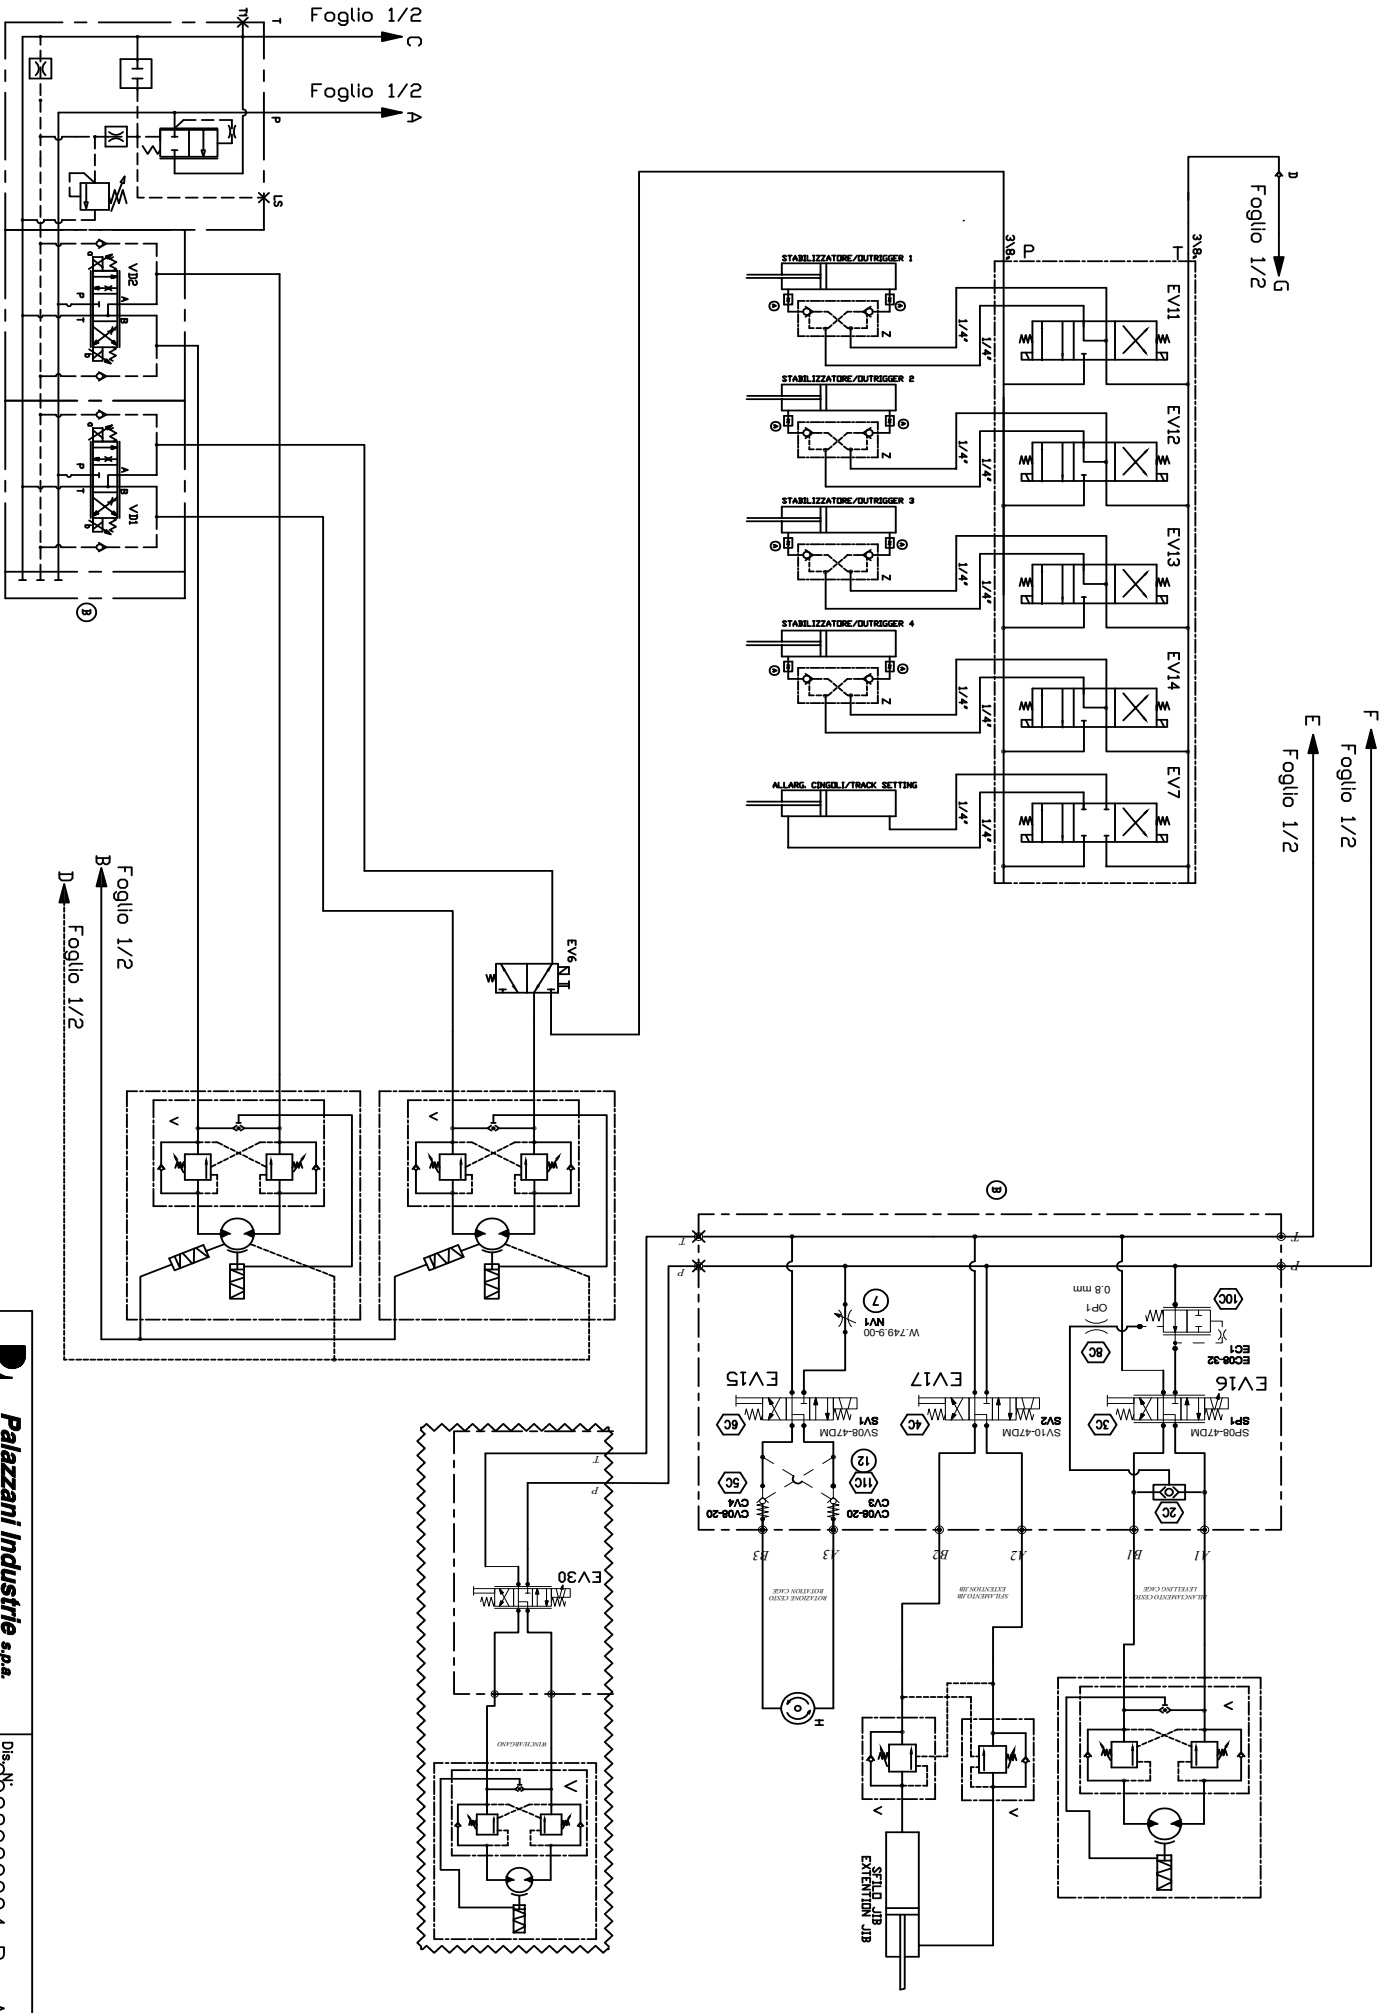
Foglio 1/2
C
Foglio 1/2
A
T
P
LS
VD2
VD1
B
Foglio 1/2
B
Foglio 1/2
D
EV6
STABILIZZATORE/OUTRIGGER 1
STABILIZZATORE/OUTRIGGER 2
STABILIZZATORE/OUTRIGGER 3
STABILIZZATORE/OUTRIGGER 4
ALLARG. CINGOLI/TRACK SETTING
1/4"
1/4"
3/8"
P
T
3/8"
EV11
EV12
EV13
EV14
EV7
D
Foglio 1/2
G
E
Foglio 1/2
F
Foglio 1/2
B
T
P
T
P
10C
EC1
EC08-32
0.8 mm
OP1
8C
EV16
SP1
SP08-47DM
3C
2C
EV17
SV2
SV10-47DM
4C
EV15
SV1
SV08-47DM
6C
7
NV1
W.749.9-00
12
11C
CV3
CV08-20
5C
CV4
CV08-20
A1
B1
A2
B2
A3
B3
LIVELLAMENTO CESTO
LEVELLING CAGE
SFILAMENTO JIB
EXTENTION JIB
ROTAZIONE CESTO
ROTATION CAGE
H
SFILO JIB
EXTENTION JIB
EV30
T
P
ARGANO
Palazzani Industrie s.p.a.
Dis. N°